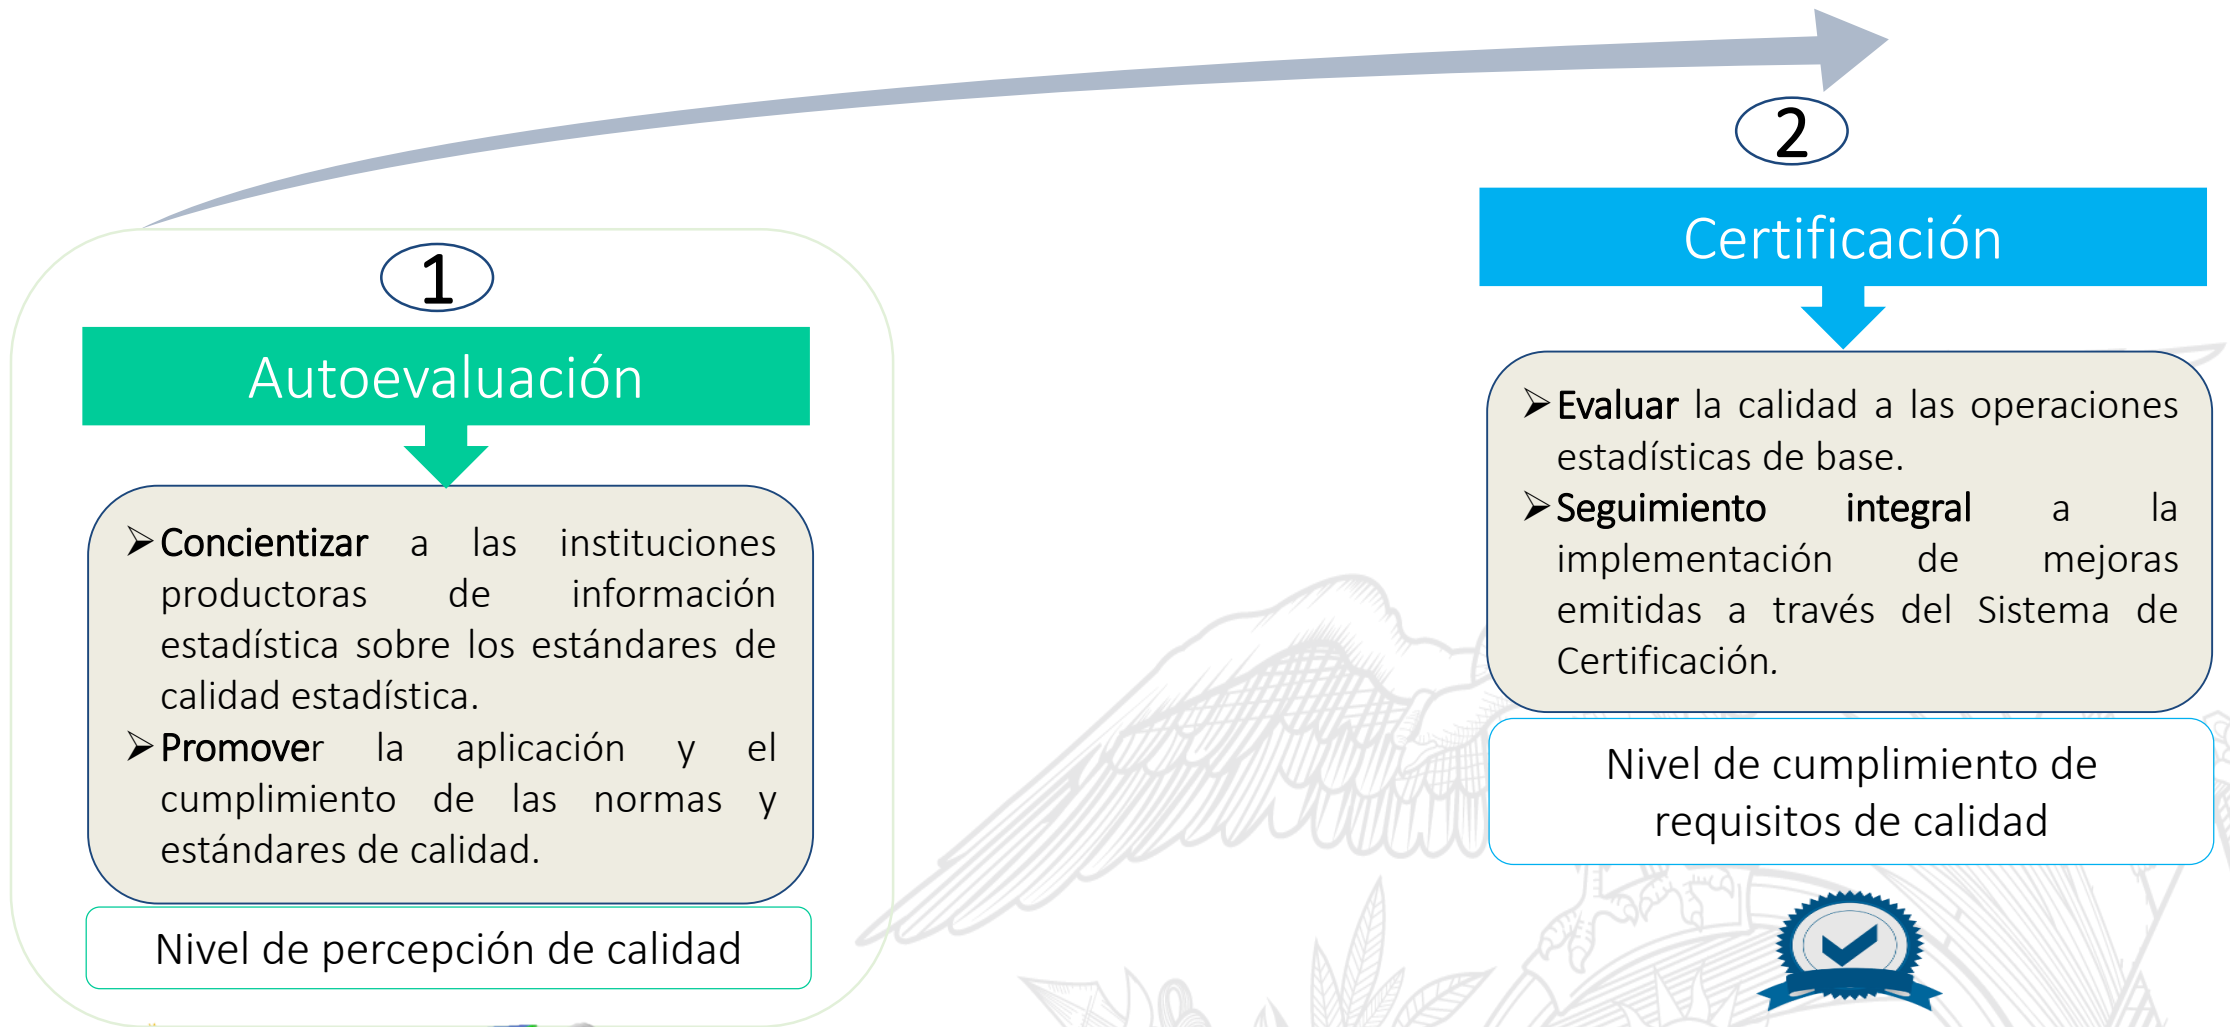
1

Autoevaluación

➢ Concientizar a las instituciones productoras de información estadística sobre los estándares de calidad estadística.
➢ Promover la aplicación y el cumplimiento de las normas y estándares de calidad.

Nivel de percepción de calidad

2

Certificación

➢ Evaluar la calidad a las operaciones estadísticas de base.
➢ Seguimiento integral a la implementación de mejoras emitidas a través del Sistema de Certificación.

Nivel de cumplimiento de requisitos de calidad